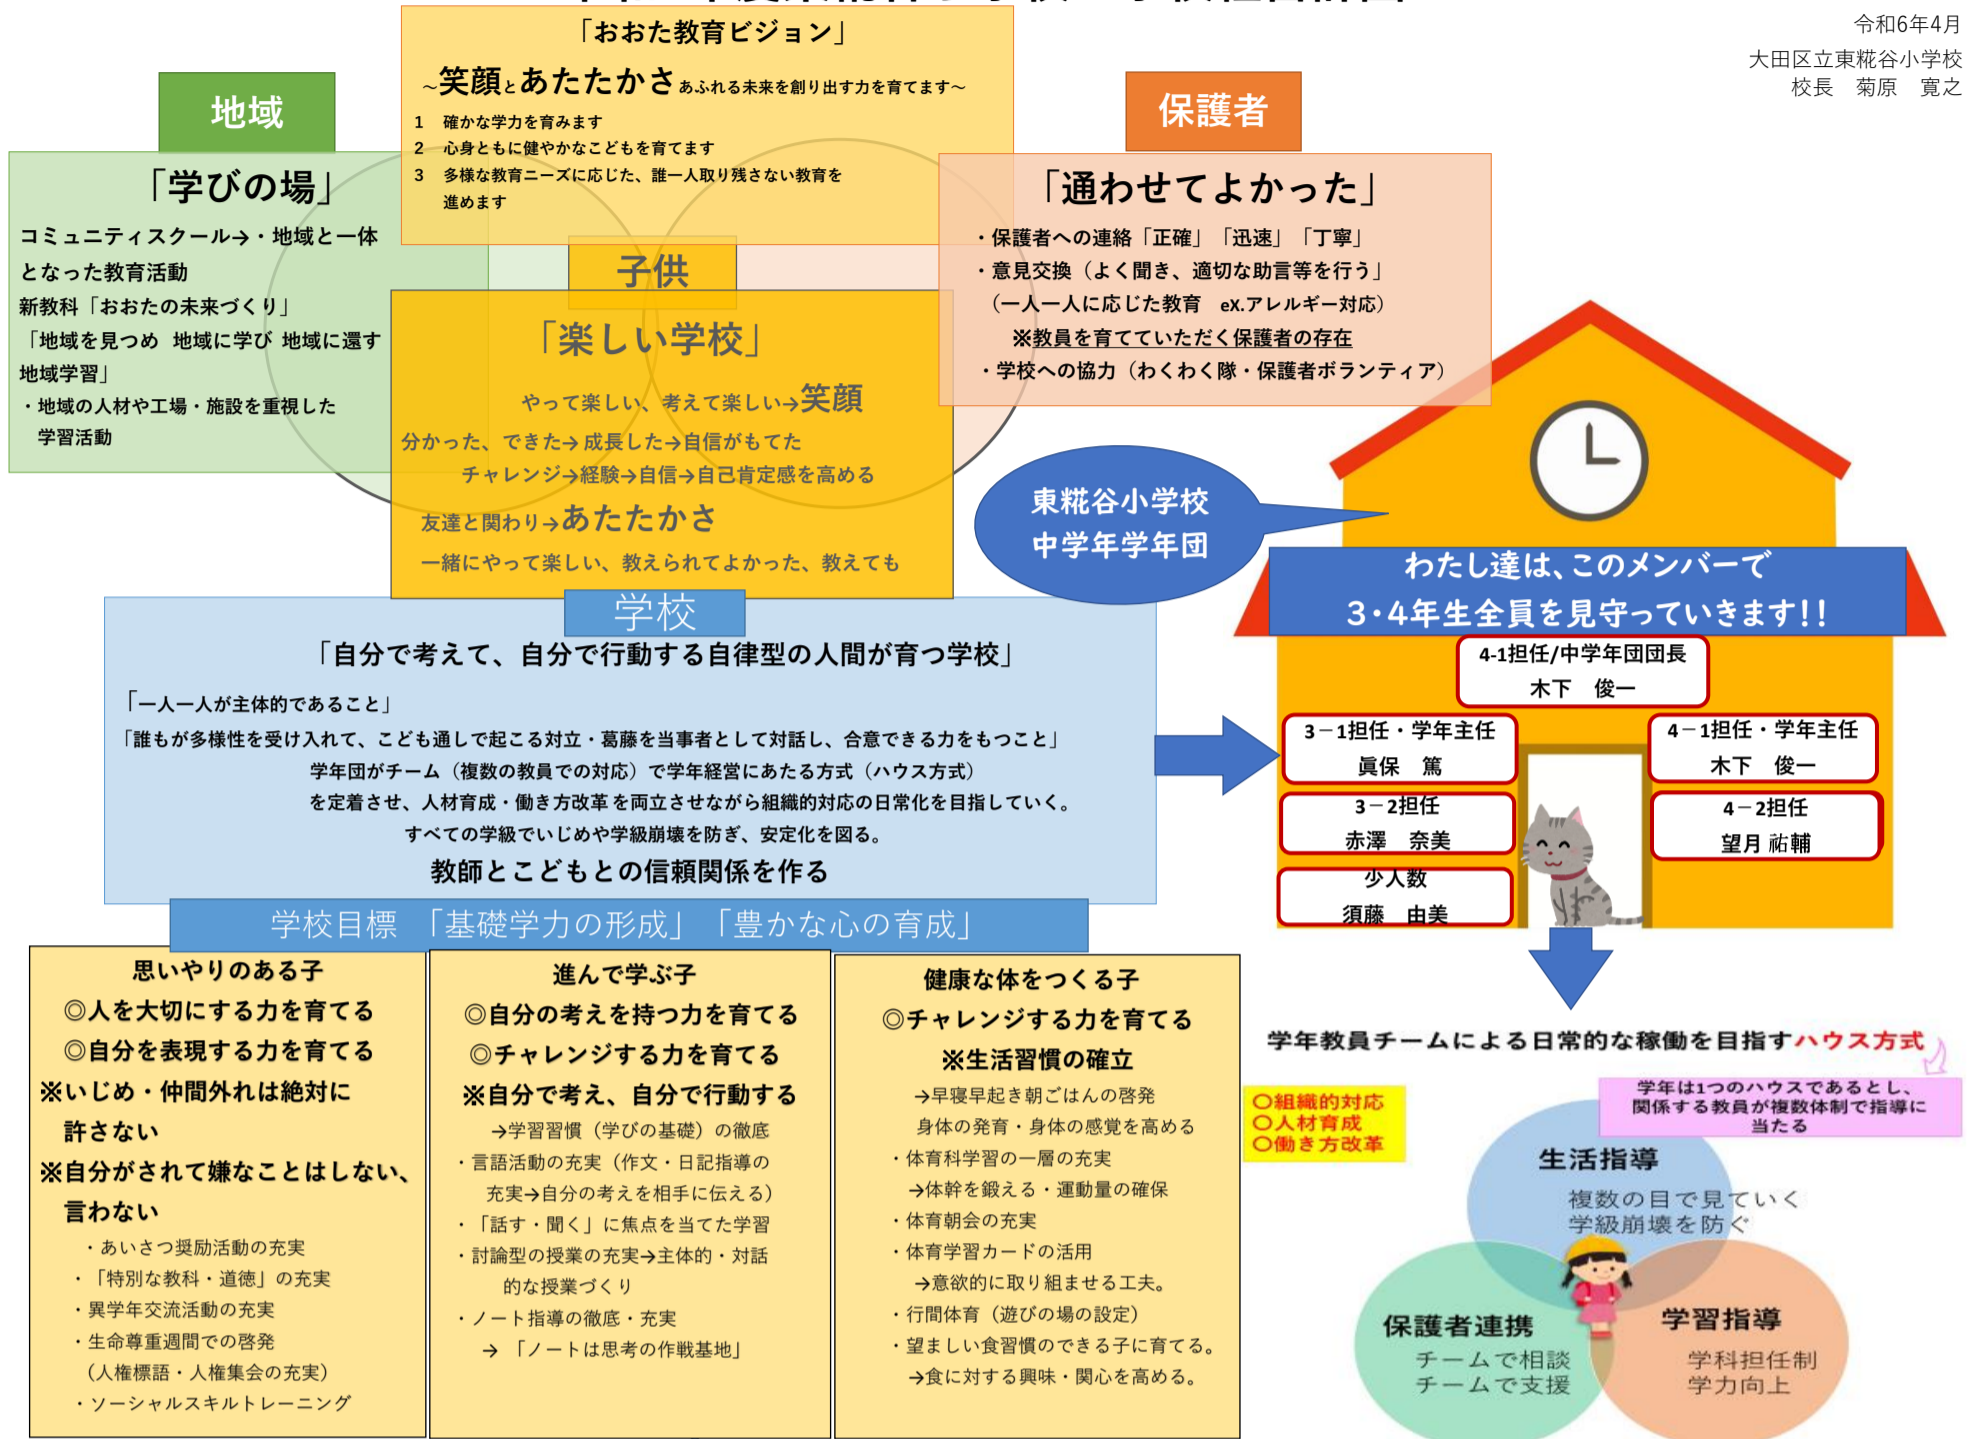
令和6年4月
大田区立東糀谷小学校
校長　菊原　寛之

「おおた教育ビジョン」
~笑顔とあたたかさあふれる未来を創り出す力を育てます~
1　確かな学力を育みます
2　心身ともに健やかなこどもを育てます
3　多様な教育ニーズに応じた、誰一人取り残さない教育を進めます

地域
「学びの場」
コミュニティスクール→・地域と一体となった教育活動
新教科「おおたの未来づくり」
「地域を見つめ　地域に学び　地域に還す地域学習」
・地域の人材や工場・施設を重視した学習活動

保護者
「通わせてよかった」
・保護者への連絡「正確」「迅速」「丁寧」
・意見交換（よく聞き、適切な助言等を行う」
（一人一人に応じた教育　ex.アレルギー対応）
※教員を育てていただく保護者の存在
・学校への協力（わくわく隊・保護者ボランティア）

子供
「楽しい学校」
やって楽しい、考えて楽しい→笑顔
分かった、できた→成長した→自信がもてた
チャレンジ→経験→自信→自己肯定感を高める
友達と関わり→あたたかさ
一緒にやって楽しい、教えられてよかった、教えても

東糀谷小学校
中学年学年団

わたし達は、このメンバーで
3・4年生全員を見守っていきます!!

4-1担任/中学年団団長
木下　俊一
3－1担任・学年主任
眞保　篤
4－1担任・学年主任
木下　俊一
3－2担任
赤澤　奈美
4－2担任
望月 祐輔
少人数
須藤　由美

学校
「自分で考えて、自分で行動する自律型の人間が育つ学校」
「一人一人が主体的であること」
「誰もが多様性を受け入れて、こども通しで起こる対立・葛藤を当事者として対話し、合意できる力をもつこと」
学年団がチーム（複数の教員での対応）で学年経営にあたる方式（ハウス方式）
を定着させ、人材育成・働き方改革を両立させながら組織的対応の日常化を目指していく。
すべての学級でいじめや学級崩壊を防ぎ、安定化を図る。
教師とこどもとの信頼関係を作る

学校目標　「基礎学力の形成」「豊かな心の育成」

思いやりのある子
◎人を大切にする力を育てる
◎自分を表現する力を育てる
※いじめ・仲間外れは絶対に許さない
※自分がされて嫌なことはしない、言わない
・あいさつ奨励活動の充実
・「特別な教科・道徳」の充実
・異学年交流活動の充実
・生命尊重週間での啓発
（人権標語・人権集会の充実）
・ソーシャルスキルトレーニング

進んで学ぶ子
◎自分の考えを持つ力を育てる
◎チャレンジする力を育てる
※自分で考え、自分で行動する
→学習習慣（学びの基礎）の徹底
・言語活動の充実（作文・日記指導の充実→自分の考えを相手に伝える）
・「話す・聞く」に焦点を当てた学習
・討論型の授業の充実→主体的・対話的な授業づくり
・ノート指導の徹底・充実
→「ノートは思考の作戦基地」

健康な体をつくる子
◎チャレンジする力を育てる
※生活習慣の確立
→早寝早起き朝ごはんの啓発
身体の発育・身体の感覚を高める
・体育科学習の一層の充実
→体幹を鍛える・運動量の確保
・体育朝会の充実
・体育学習カードの活用
→意欲的に取り組ませる工夫。
・行間体育（遊びの場の設定）
・望ましい食習慣のできる子に育てる。
→食に対する興味・関心を高める。

学年教員チームによる日常的な稼働を目指すハウス方式
○組織的対応
○人材育成
○働き方改革
学年は1つのハウスであるとし、関係する教員が複数体制で指導に当たる
生活指導
複数の目で見ていく
学級崩壊を防ぐ
保護者連携
チームで相談
チームで支援
学習指導
学科担任制
学力向上